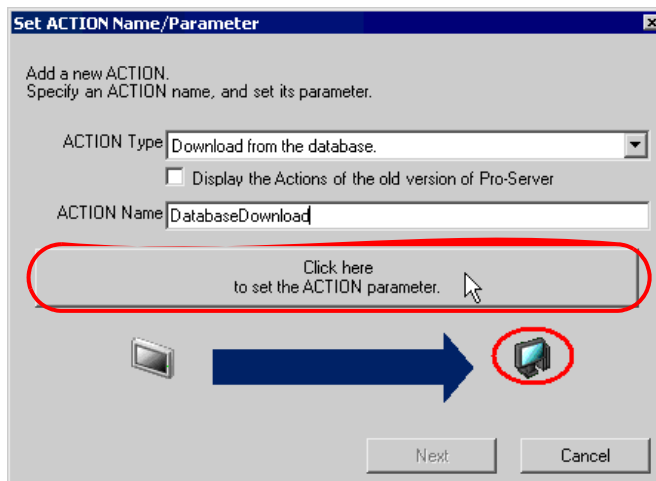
Set ACTION Name/Parameter

Add a new ACTION.
Specify an ACTION name, and set its parameter.

ACTION Type Download from the database.

Display the Actions of the old version of Pro-Server

ACTION Name DatabaseDownload

Click here
to set the ACTION parameter.

Next

Cancel